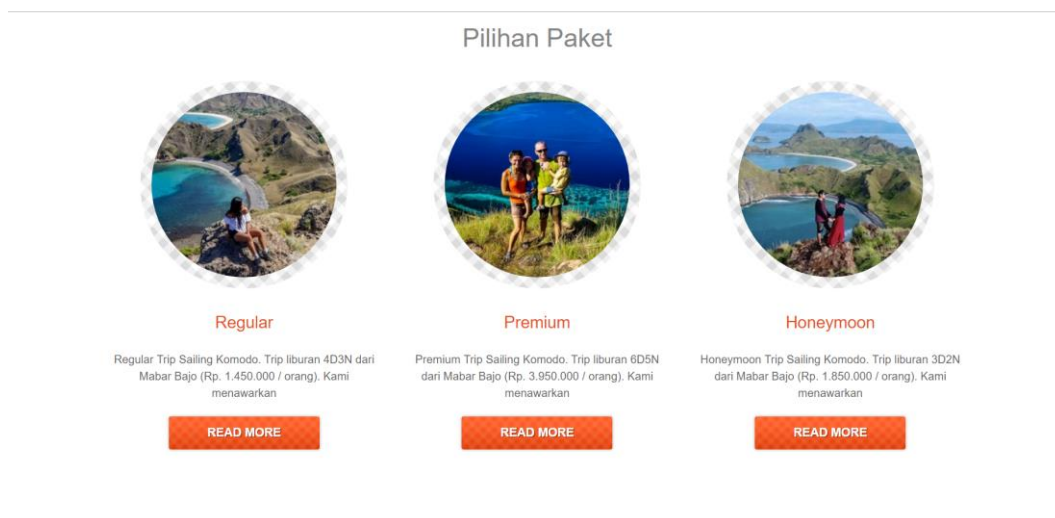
Pilihan Paket

Regular

Regular Trip Sailing Komodo. Trip liburan 4D3N dari Mabar Bajo (Rp. 1.450.000 / orang). Kami menawarkan

READ MORE

Premium

Premium Trip Sailing Komodo. Trip liburan 6D5N dari Mabar Bajo (Rp. 3.950.000 / orang). Kami menawarkan

READ MORE

Honeymoon

Honeymoon Trip Sailing Komodo. Trip liburan 3D2N dari Mabar Bajo (Rp. 1.850.000 / orang). Kami menawarkan

READ MORE